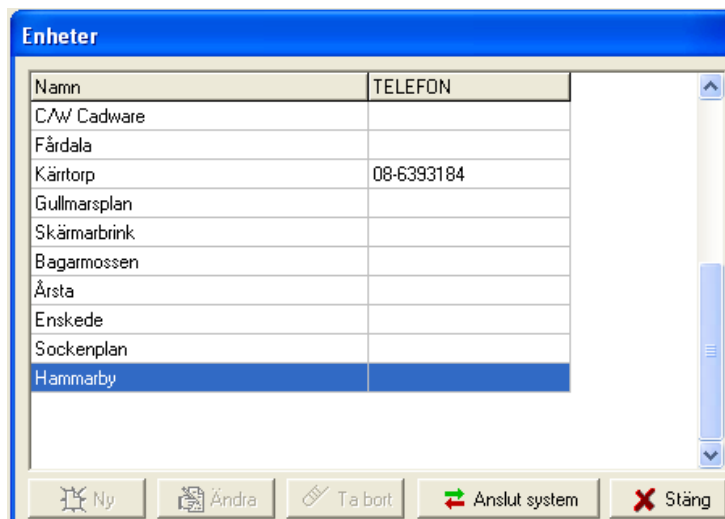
Enheter

| Namn | TELEFON |
|---|---|
| C/W Cadware | |
| Fårdala | |
| Kärrtorp | 08-6393184 |
| Gullmarsplan | |
| Skärmarbrink | |
| Bagarmossen | |
| Årsta | |
| Enskede | |
| Sockenplan | |
| Hammarby | |

Ny  Ändra  Ta bort  Anslut system  Stäng